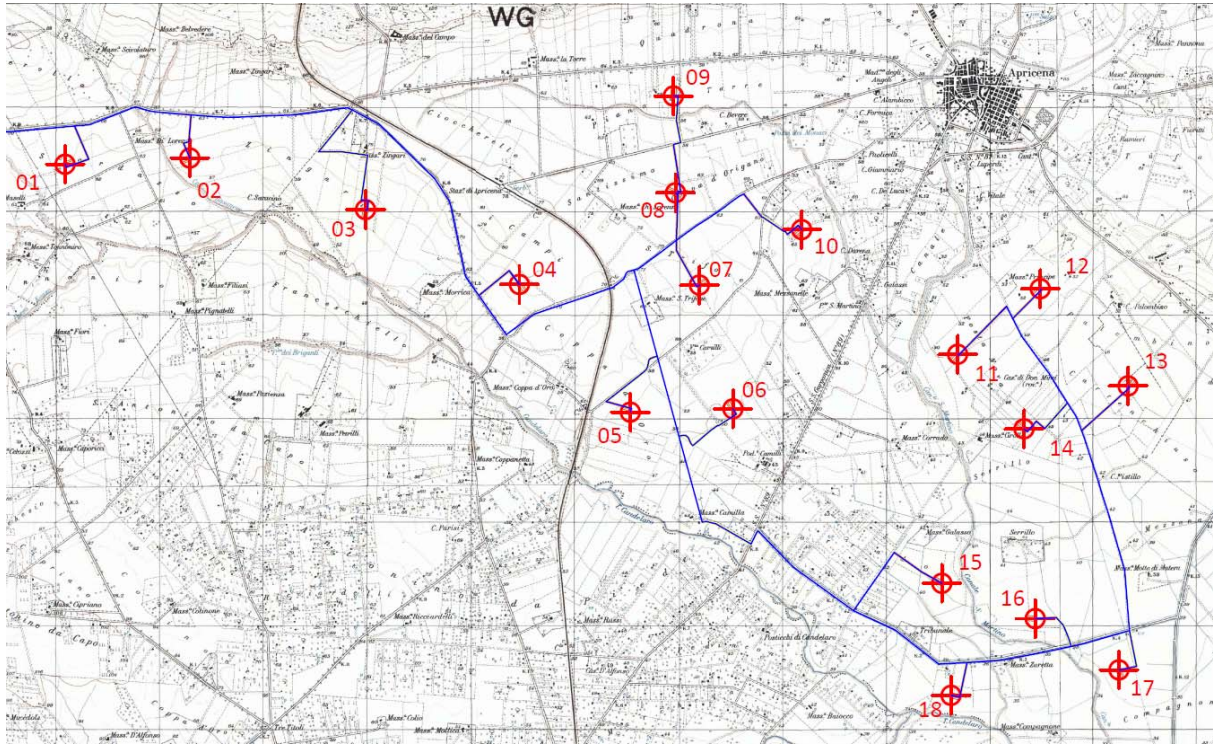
WG

01
02
03
04
05
06
07
08
09
10
11
12
13
14
15
16
17
18

Apricena
Mass.a del Campo
Mass.a Belvedere
Mass.a Zingari
Mass.a La Torre
C. Bevere
C. Alambicco
C. Formosa
Posticelli
C. Giammario
C. Del Luca
Mass.a Panzone
Mass.a Zingari
Staz.e di Apricena
C. Saraceni
Mass.a Scardino
Mass.a Filiasi
Mass.a Pignatelli
Mass.a Morrica
Mass.a S. Trifone
Mass.a Mezzanelle
C. Durena
Mass.a Fiori
T.re dei Briganti
Mass.a Pazienza
Mass.a Coppa d'Oro
Cerulli
Mass.a Corrado
C. Pistillo
Mass.a Coppanera
Mass.a Cipollone
Mass.a Caprani
Mass.a Cipriano
Mass.a Ginnone
Mass.a Riccardelli
Mass.a Rossi
Mass.a Cavallo
Pod. Cavalli
Mass.a Galasso
Serrillo
Mass.a Motta di Andere
Mass.a Zoretta
Tribanate
Pantanella di Candelaro
Mass.a Boiocco
Mass.a Compagnone
Mass.a Colio
Mass.a Mollica
Mass.a D'Alfonso
Palombaio
Candelaro